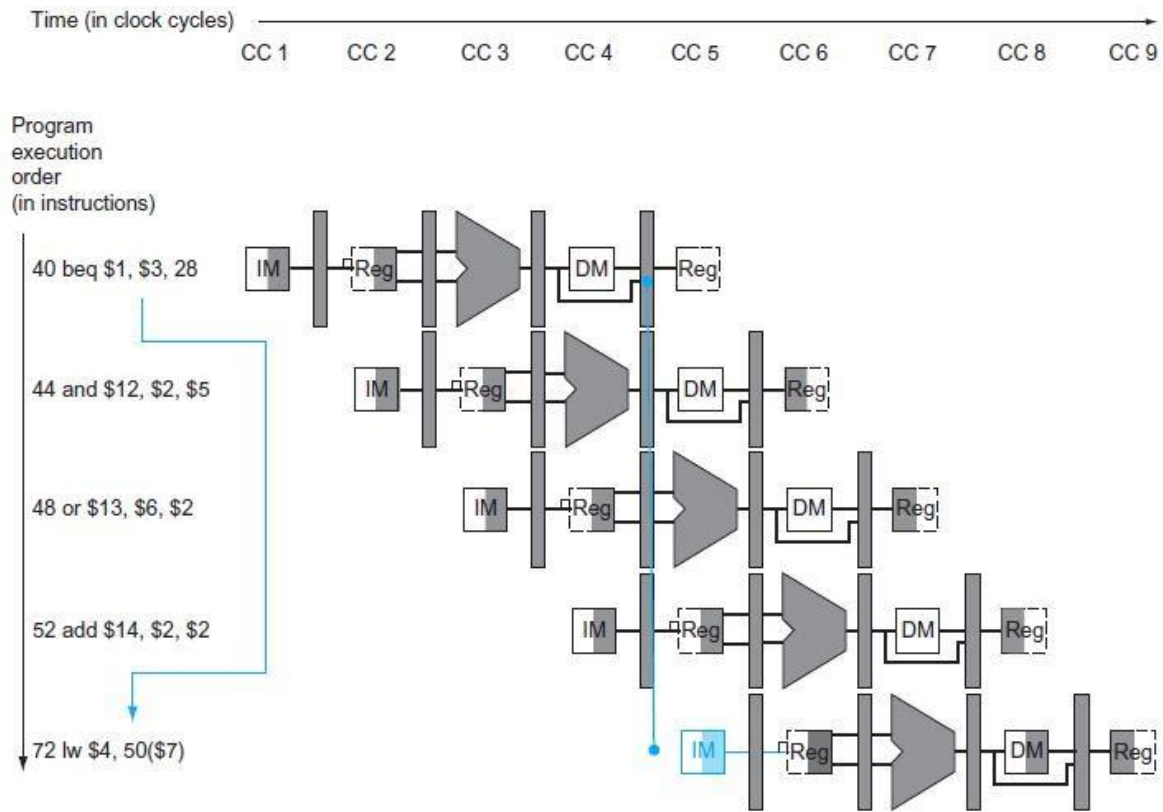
Time (in clock cycles)

CC 1 CC 2 CC 3 CC 4 CC 5 CC 6 CC 7 CC 8 CC 9

Program execution order (in instructions)

40 beq $1, $3, 28

IM Reg DM Reg

44 and $12, $2, $5

IM Reg DM Reg

48 or $13, $6, $2

IM Reg DM Reg

52 add $14, $2, $2

IM Reg DM Reg

72 lw $4, 50($7)

IM Reg DM Reg